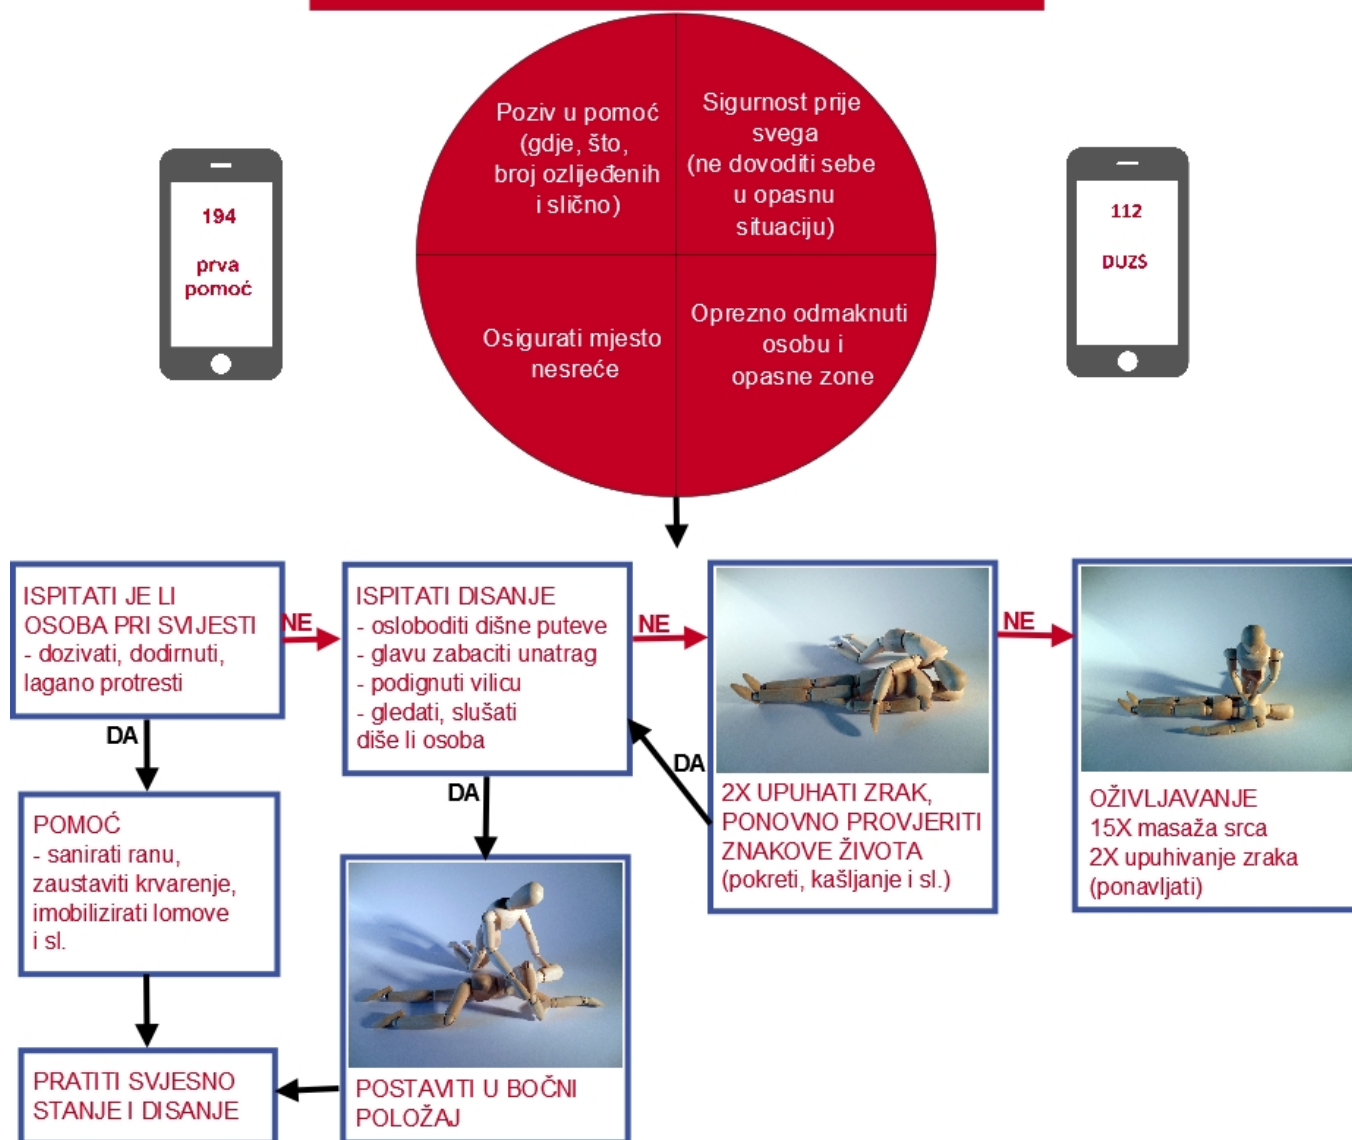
Poziv u pomoć (gdje, što, broj ozlijeđenih i slično)

Sigurnost prije svega (ne dovoditi sebe u opasnu situaciju)

Osigurati mjesto nesreće

Oprezno odmaknuti osobu i opasne zone

194

prva pomoć

112

DUZS

ISPITATI JE LI OSOBA PRI SVIJESTI
- dozivati, dodirnuti, lagano protresti

NE

ISPITATI DISANJE
- osloboditi dišne puteve
- glavu zabaciti unatrag
- podignuti vilicu
- gledati, slušati diše li osoba

NE

NE

DA

DA

DA

POMOĆ
- sanirati ranu, zaustaviti krvarenje, imobilizirati lomove i sl.

2X UPUHATI ZRAK, PONOVNO PROVJERITI ZNAKOVE ŽIVOTA (pokreti, kašljanje i sl.)

OŽIVLJAVANJE
15X masaža srca
2X upuhivanje zraka
(ponavljati)

PRATITI SVJESNO STANJE I DISANJE

POSTAVITI U BOČNI POLOŽAJ